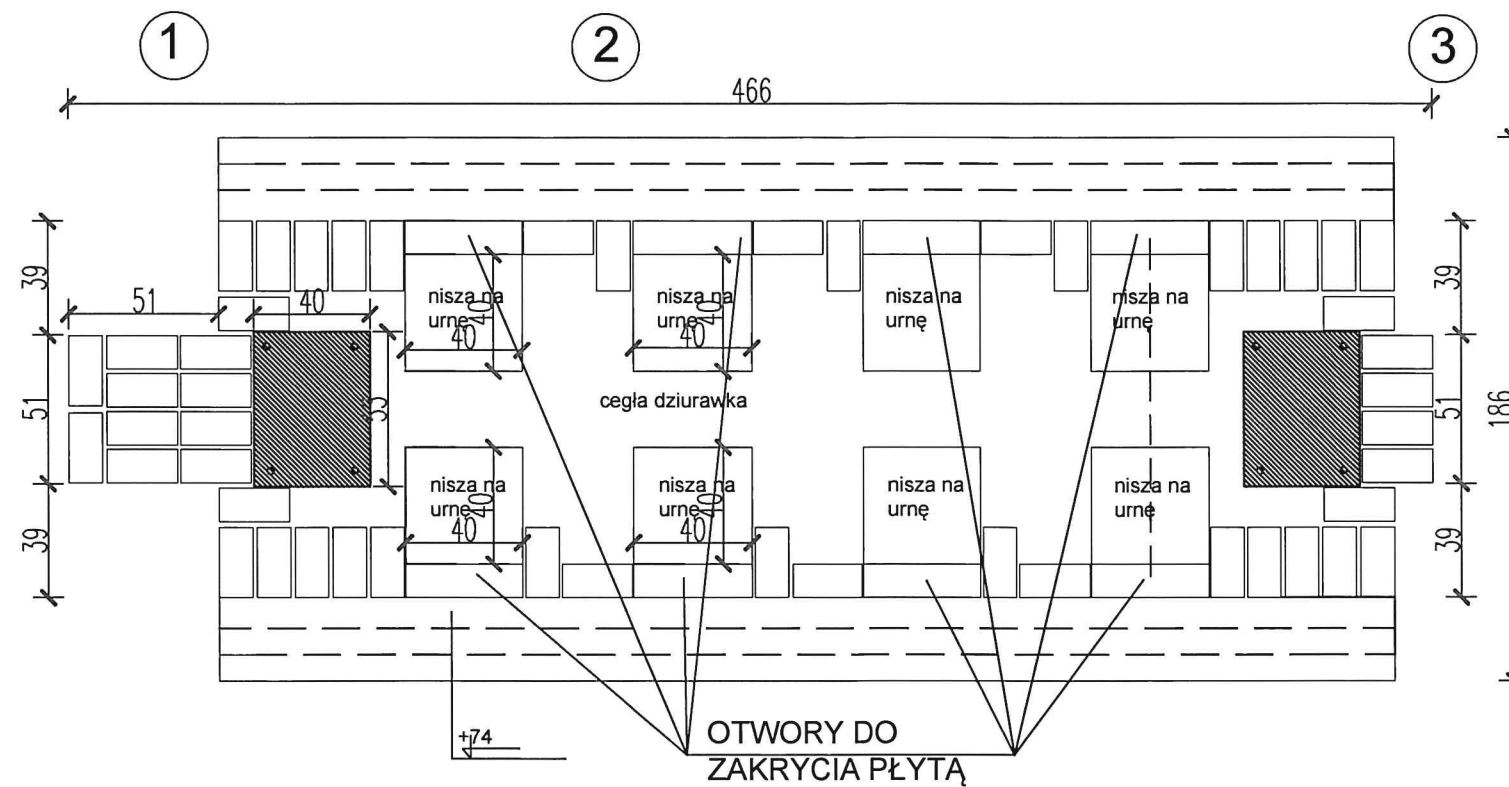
1
2
3
466
39
51
40
51
39
55
nisza na urnę
40
40
nisza na urnę
40
40
nisza na urnę
nisza na urnę
cegła dziurawka
nisza na urnę
40
40
nisza na urnę
40
40
nisza na urnę
nisza na urnę
39
51
39
186
+74
OTWORY DO ZAKRYCIA PŁYTĄ